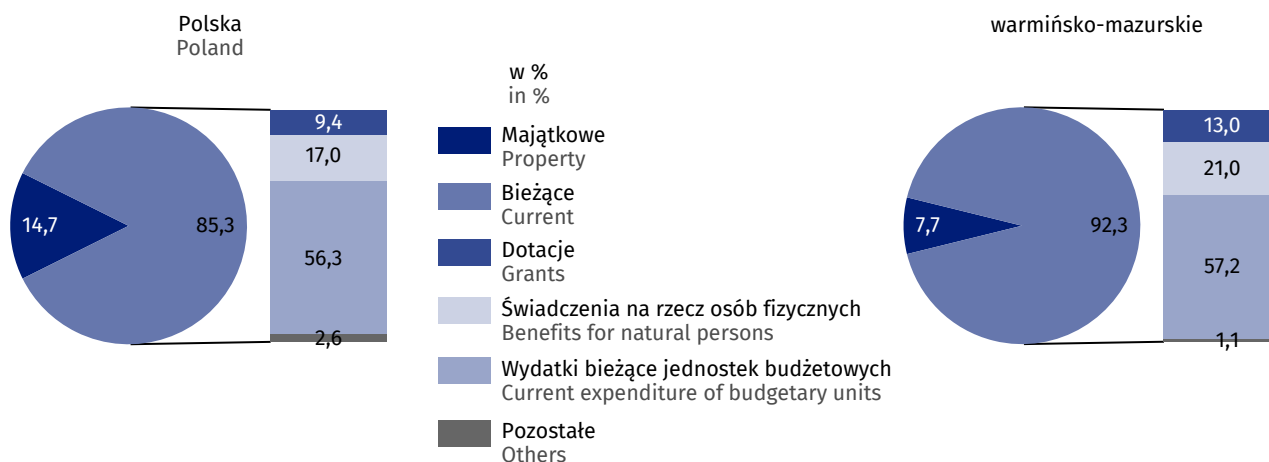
Polska
Poland

14,7

85,3

9,4

17,0

56,3

2,6

w %
in %

Majątkowe
Property

Bieżące
Current

Dotacje
Grants

Świadczenia na rzecz osób fizycznych
Benefits for natural persons

Wydatki bieżące jednostek budżetowych
Current expenditure of budgetary units

Pozostałe
Others

warmińsko-mazurskie

7,7

92,3

13,0

21,0

57,2

1,1